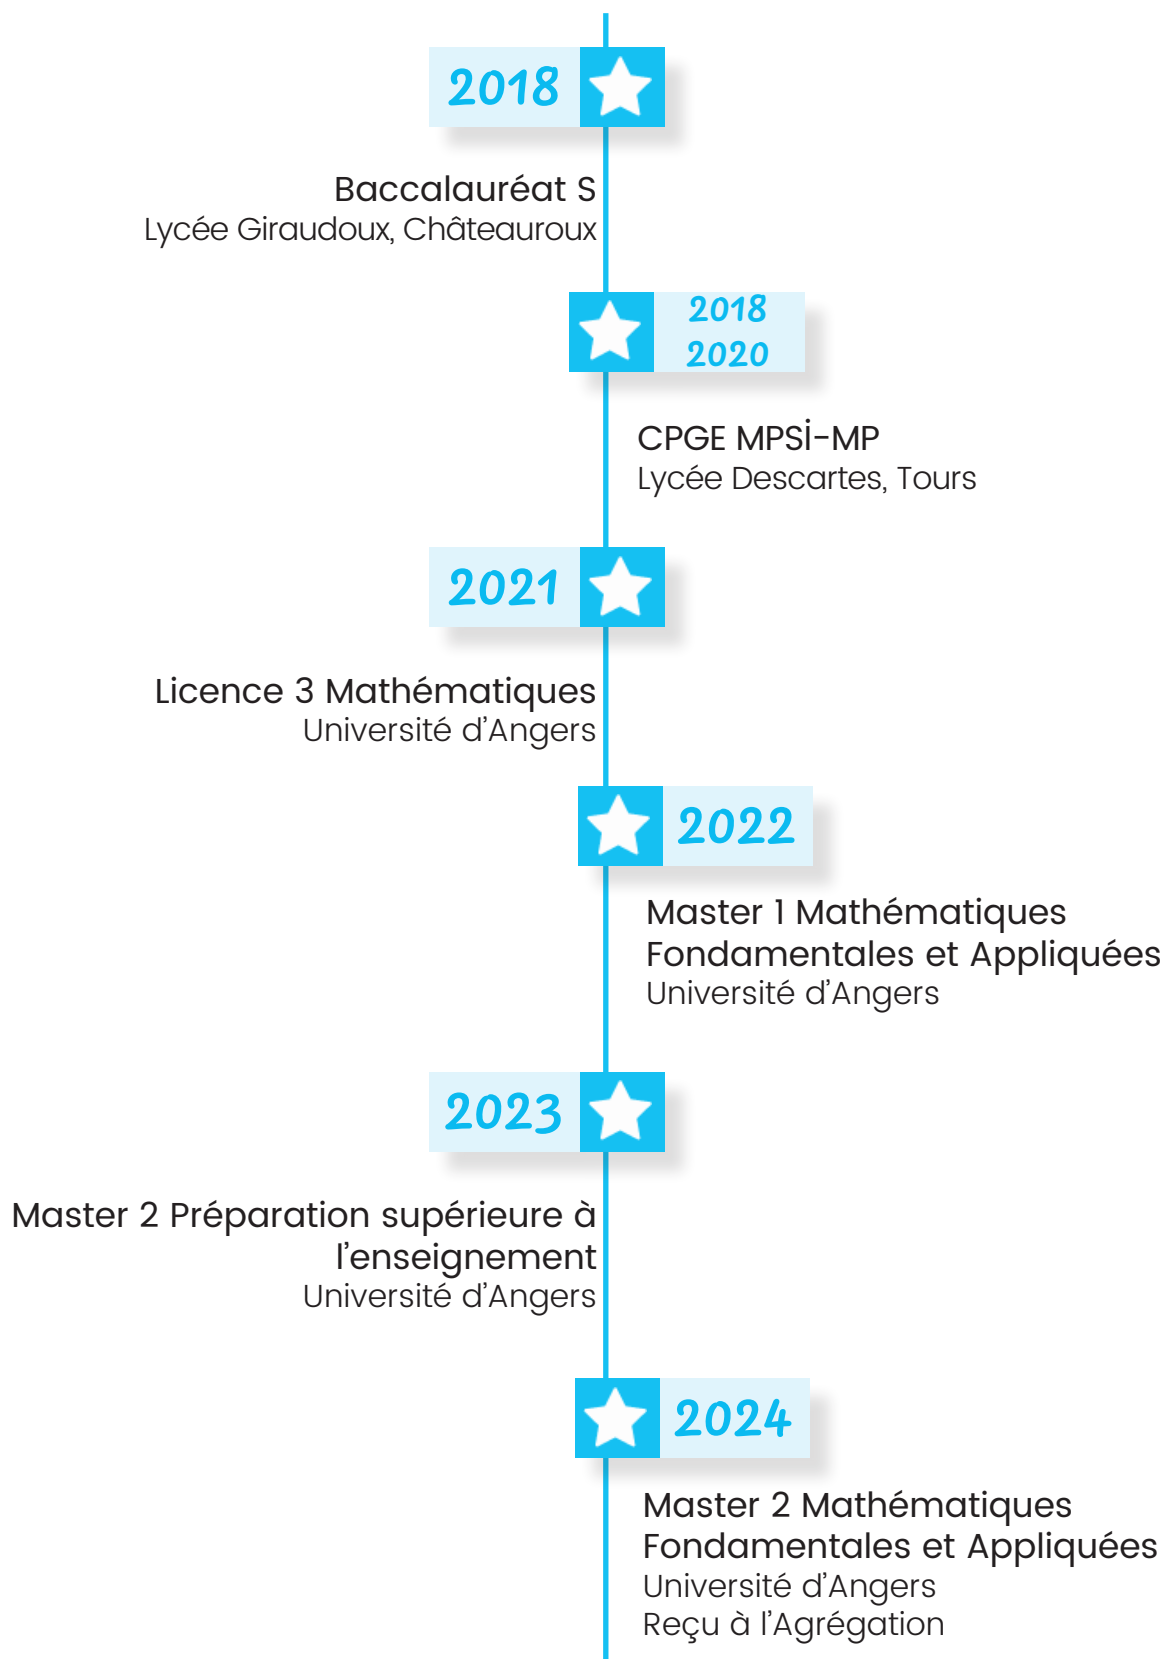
2018

Baccalauréat S
Lycée Giraudoux, Châteauroux

2018
2020

CPGE MPSI-MP
Lycée Descartes, Tours

2021

Licence 3 Mathématiques
Université d'Angers

2022

Master 1 Mathématiques Fondamentales et Appliquées
Université d'Angers

2023

Master 2 Préparation supérieure à l'enseignement
Université d'Angers

2024

Master 2 Mathématiques Fondamentales et Appliquées
Université d'Angers
Reçu à l'Agrégation